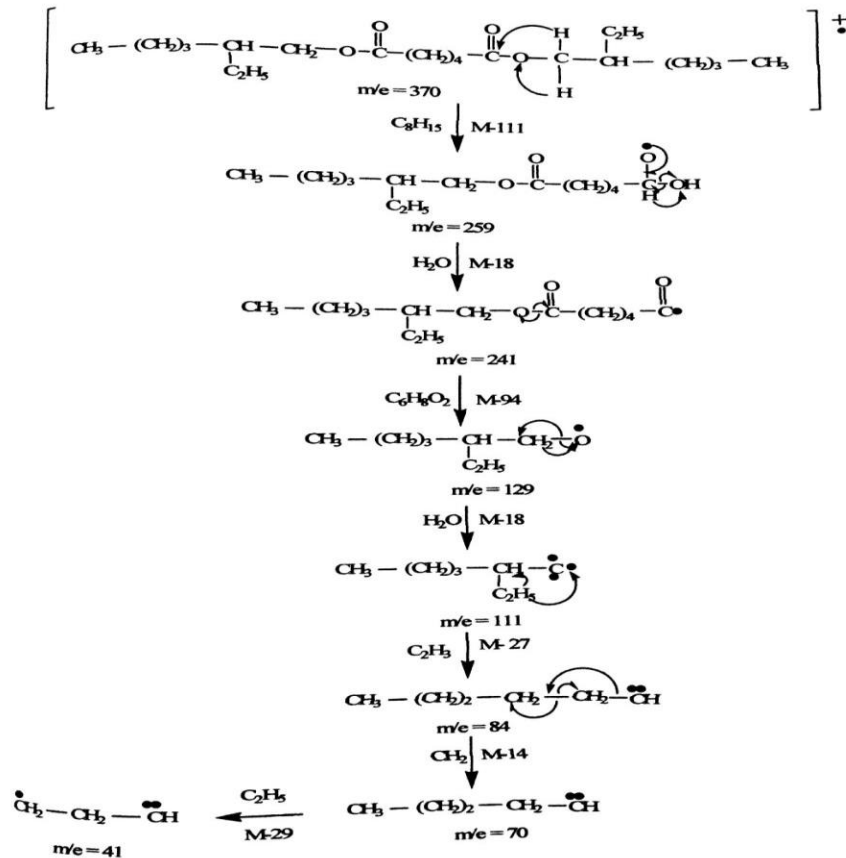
$\left[ CH_3-(CH_2)_3-CH(C_2H_5)-CH_2-O-C(=O)-(CH_2)_4-C(=O)-O-CH_2-CH(C_2H_5)-(CH_2)_3-CH_3 \right]^{+\bullet}$

m/e = 370

$C_8H_{15}$ M-111

$CH_3-(CH_2)_3-CH(C_2H_5)-CH_2-O-C(=O)-(CH_2)_4-C(O^\bullet)(H)-OH$

m/e = 259

$H_2O$ M-18

$CH_3-(CH_2)_3-CH(C_2H_5)-CH_2-O-C(=O)-(CH_2)_4-C^\bullet=O$

m/e = 241

$C_6H_8O_2$ M-94

$CH_3-(CH_2)_3-CH(C_2H_5)-CH_2-O^\bullet$

m/e = 129

$H_2O$ M-18

$CH_3-(CH_2)_3-CH(C_2H_5)-C^\bullet$

m/e = 111

$C_2H_3$ M- 27

$CH_3-(CH_2)_2-CH_2-CH_2-\ddot{C}H$

m/e = 84

$CH_2$ M-14

$CH_3-(CH_2)_2-CH_2-\ddot{C}H$

m/e = 70

$C_2H_5$ M-29

$\dot{C}H_2-CH_2-\ddot{C}H$

m/e = 41